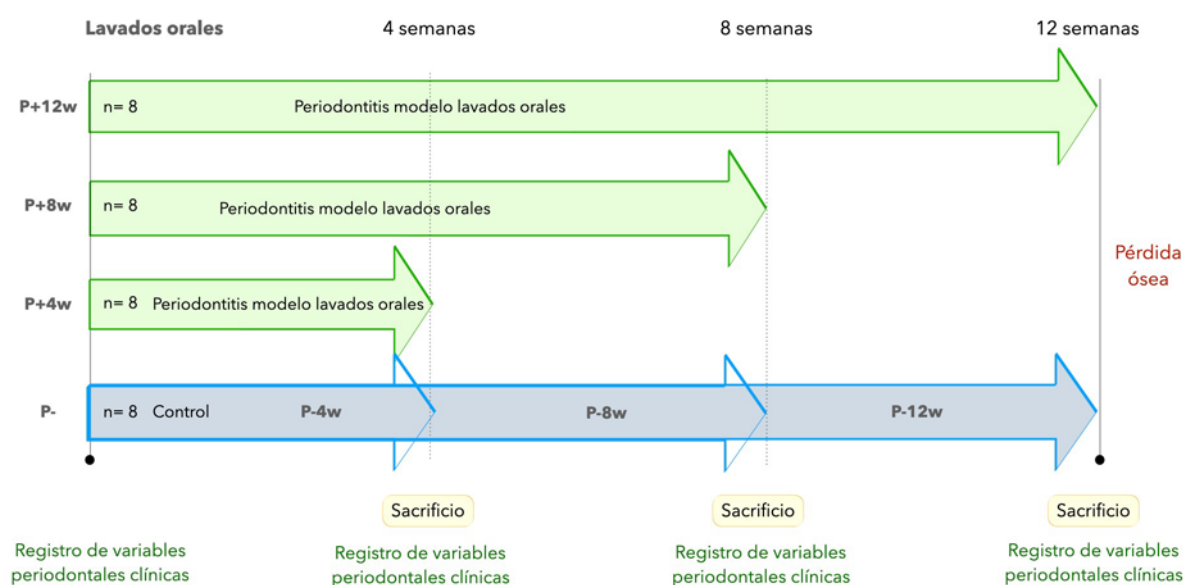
Lavados orales

4 semanas

8 semanas

12 semanas

P+12w

n= 8

Periodontitis modelo lavados orales

P+8w

n= 8

Periodontitis modelo lavados orales

Pérdida ósea

P+4w

n= 8

Periodontitis modelo lavados orales

P-

n= 8 Control

P-4w

P-8w

P-12w

Sacrificio

Sacrificio

Sacrificio

Registro de variables periodontales clínicas

Registro de variables periodontales clínicas

Registro de variables periodontales clínicas

Registro de variables periodontales clínicas